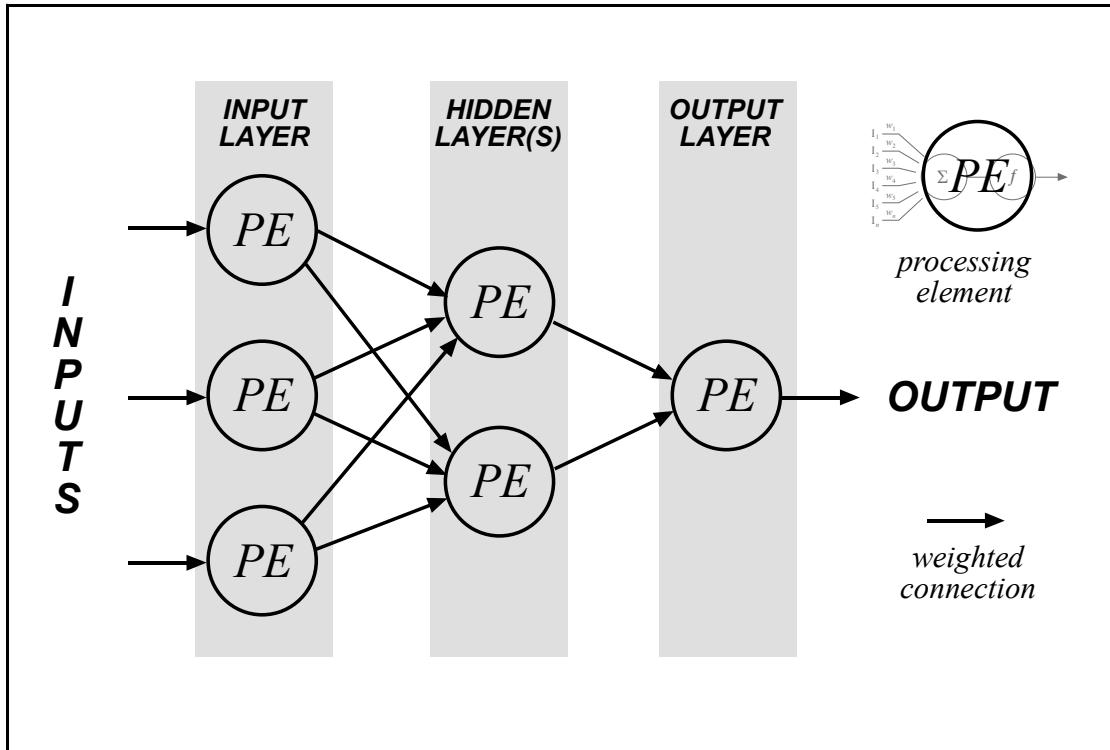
INPUT LAYER

HIDDEN LAYER(S)

OUTPUT LAYER

$I_1$ $w_1$
$I_2$ $w_2$
$I_3$ $w_3$
$I_4$ $w_4$
$I_5$ $w_5$
$I_n$ $w_n$
$\Sigma$ PE $f$

processing element

INPUTS

PE

PE

PE

PE

PE

PE

OUTPUT

weighted connection